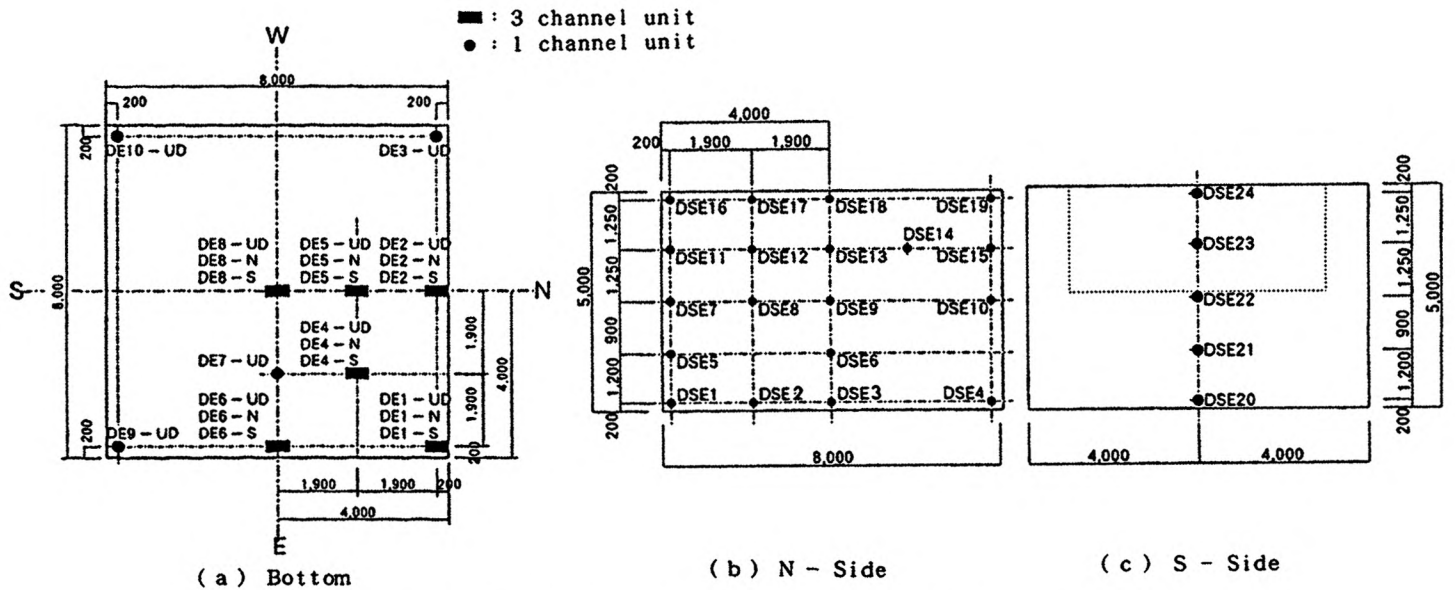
■ : 3 channel unit
● : 1 channel unit

W
8,000
200
200
200
DE10 – UD
DE3 – UD
DE8 – UD
DE8 – N
DE8 – S
DE5 – UD
DE5 – N
DE5 – S
DE2 – UD
DE2 – N
DE2 – S
S
8,000
N
DE4 – UD
DE4 – N
DE4 – S
DE7 – UD
1,900
4,000
1,900
DE6 – UD
DE6 – N
DE6 – S
DE1 – UD
DE1 – N
DE1 – S
200
DE9 – UD
200
1,900
1,900
200
4,000
E
( a ) Bottom

4,000
200
1,900
1,900
200
1,250
1,250
900
1,200
200
5,000
DSE16
DSE17
DSE18
DSE19
DSE14
DSE11
DSE12
DSE13
DSE15
DSE7
DSE8
DSE9
DSE10
DSE5
DSE6
DSE1
DSE2
DSE3
DSE4
8,000
( b ) N – Side

DSE24
DSE23
DSE22
DSE21
DSE20
200
1,250
1,250
900
1,200
200
5,000
4,000
4,000
( c ) S – Side